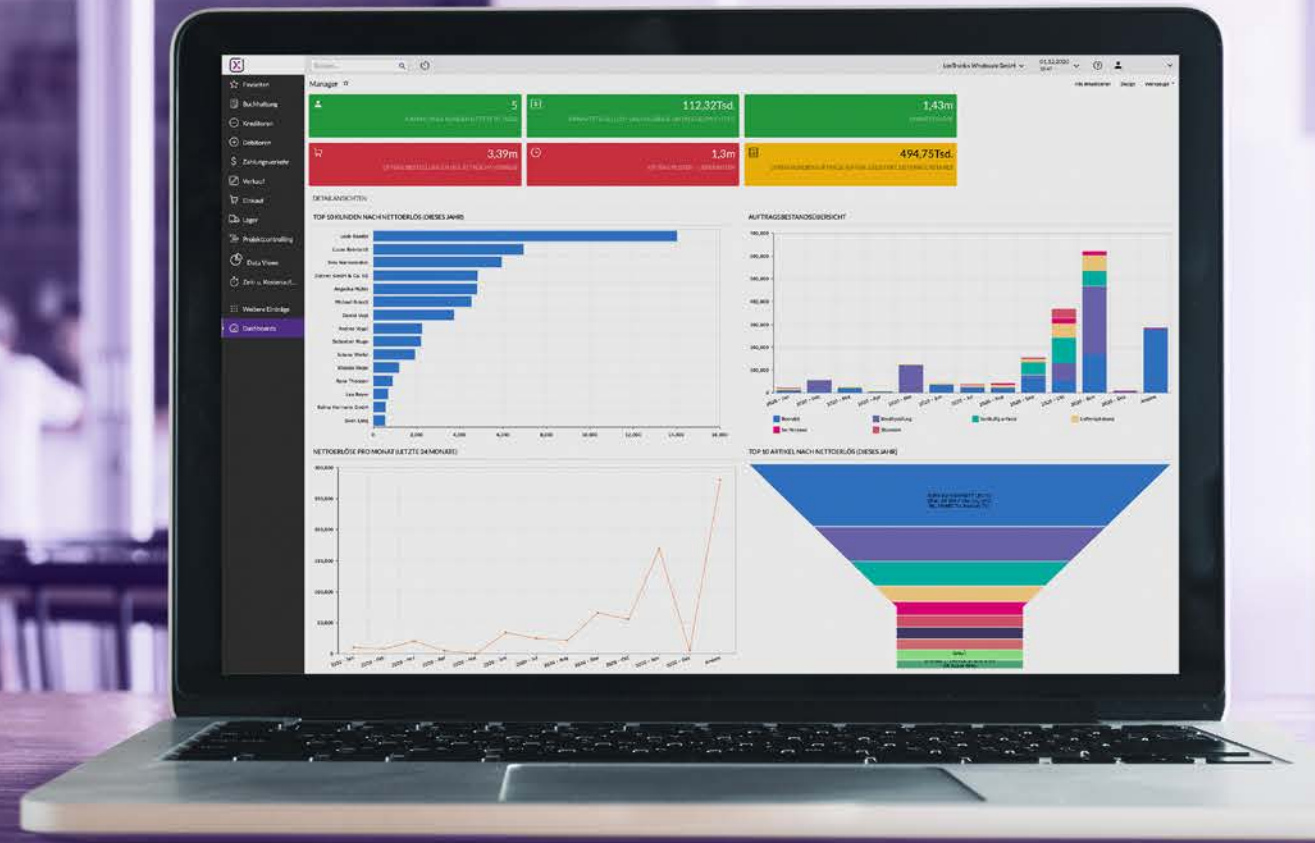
Suchen...

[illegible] Wholesale GmbH

Favoriten
Buchhaltung
Kreditoren
Debitoren
Zahlungsverkehr
Verkauf
Einkauf
Lager
Projektcontrolling
Data Views
Zeit u. Kostenerf...
Weitere Einträge
Dashboards

Manager

Als Anwendung · Design · Verwalten

5
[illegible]

112,32Tsd.
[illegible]

1,43m
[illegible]

3,39m
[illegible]

1,3m
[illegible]

494,75Tsd.
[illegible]

DETAILANSICHTEN

TOP 10 KUNDEN NACH NETTOERLÖS (DIESES JAHR)

Louis Kessler
Lucas Reinhardt
Max Hartmann
Zimmer GmbH & Co. KG
Angelika Müller
Michael Brandt
Daniel Vogt
Werner Vogel
Sebastian Ruge
Jonas Weiler
Wiebke Meier
Rosa Thiessen
Lea Beyer
Kalina Herrmann GmbH
Sven Lang

0 2,000 4,000 6,000 8,000 10,000 12,000 14,000 16,000

AUFTRAGSBESTANDSÜBERSICHT

Bestellt
Bereitstellung
Vorläufig erfasst
Lieferung bestellt
Im Versand
Storniert

NETTOERLÖSE PRO MONAT (LETZTE 24 MONATE)

TOP 10 ARTIKEL NACH NETTOERLÖS (DIESES JAHR)